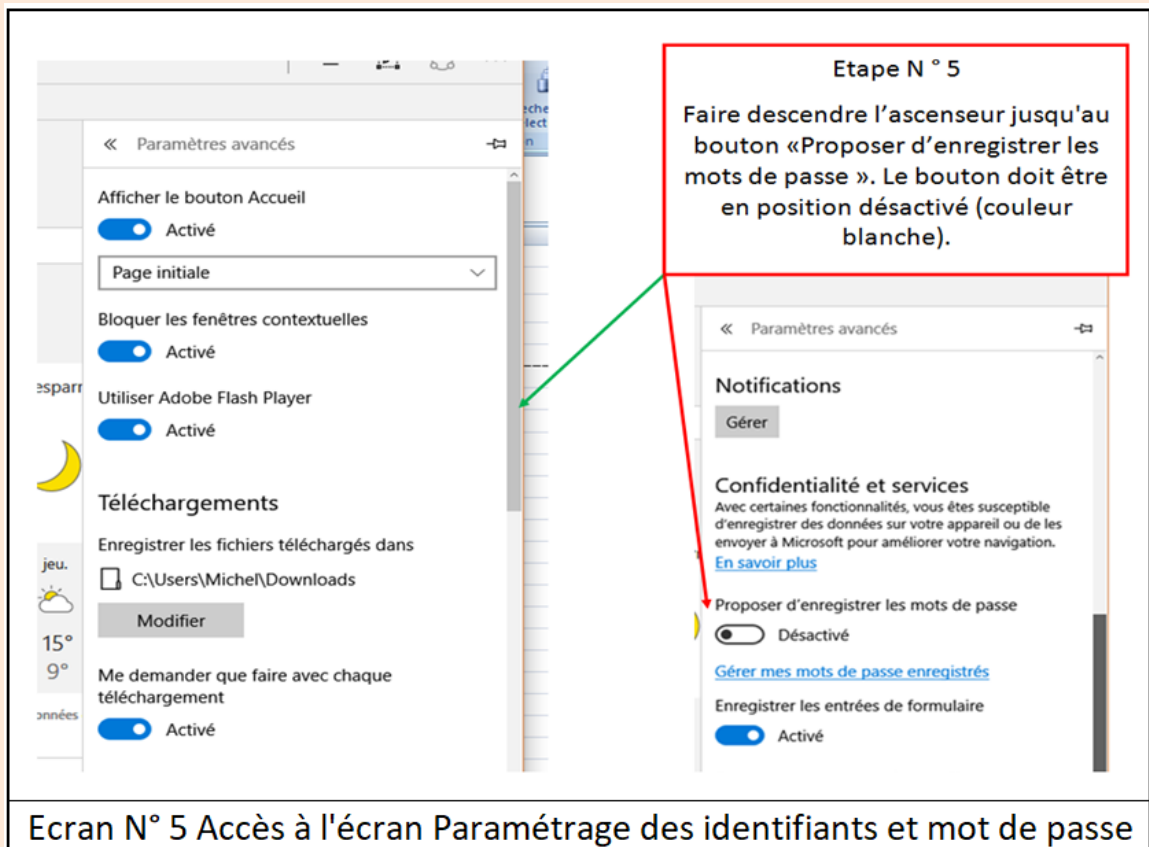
Etape N ° 5

Faire descendre l'ascenseur jusqu'au bouton «Proposer d'enregistrer les mots de passe ». Le bouton doit être en position désactivé (couleur blanche).

reche
lect
n

« Paramètres avancés

Afficher le bouton Accueil

Activé

Page initiale

Bloquer les fenêtres contextuelles

Activé

Utiliser Adobe Flash Player

Activé

Téléchargements

Enregistrer les fichiers téléchargés dans

C:\Users\Michel\Downloads

Modifier

Me demander que faire avec chaque téléchargement

Activé

esparr

jeu.

15°

9°

onnées

« Paramètres avancés

Notifications

Gérer

Confidentialité et services

Avec certaines fonctionnalités, vous êtes susceptible d'enregistrer des données sur votre appareil ou de les envoyer à Microsoft pour améliorer votre navigation.

En savoir plus

Proposer d'enregistrer les mots de passe

Désactivé

Gérer mes mots de passe enregistrés

Enregistrer les entrées de formulaire

Activé

Ecran N° 5 Accès à l'écran Paramétrage des identifiants et mot de passe